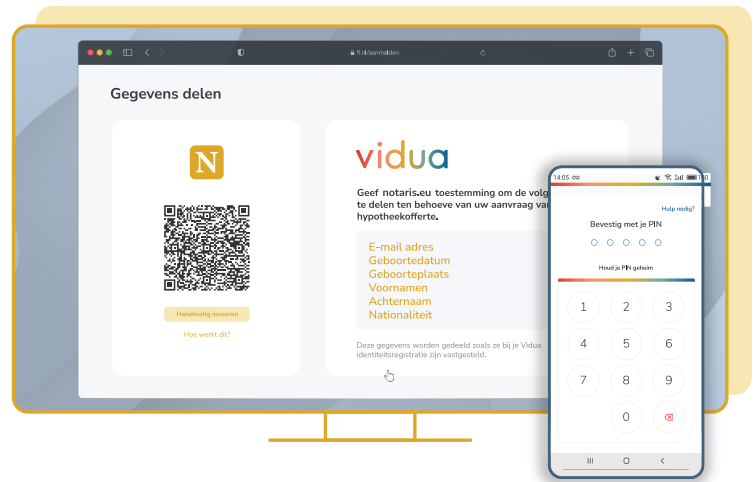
fl.nl/aanmelden

Gegevens delen

N

Handmatig invoeren

Hoe werkt dit?

vidua

Geef notaris.eu toestemming om de volg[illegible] te delen ten behoeve van uw aanvraag va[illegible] hypotheekofferte.

E-mail adres
Geboortedatum
Geboorteplaats
Voornamen
Achternaam
Nationaliteit

Deze gegevens worden gedeeld zoals ze bij je Vidua identiteitsregistratie zijn vastgesteld.

14:05

Hulp nodig?

Bevestig met je PIN

Houd je PIN geheim

1 2 3
4 5 6
7 8 9
0